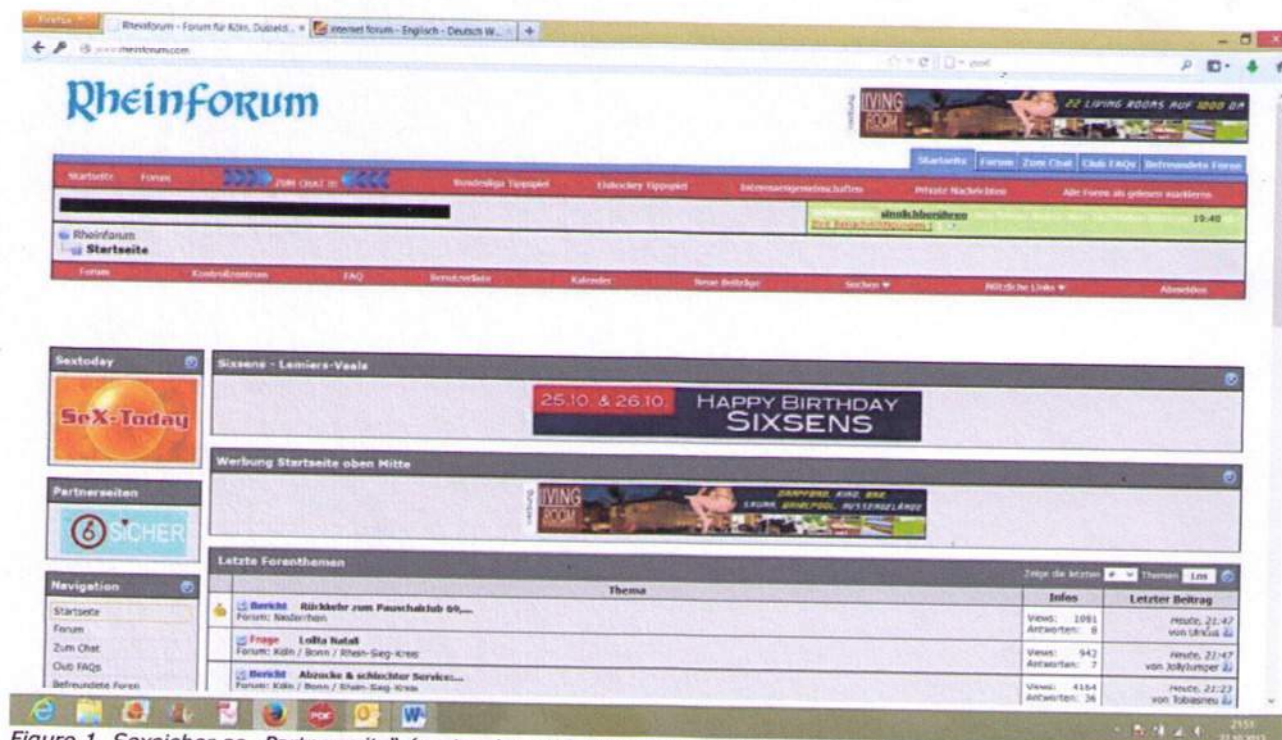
Firefox | Rheinforum - Forum für Köln, Düsseld... × | Internet forum - Englisch - Deutsch W... × | +

www.rheinforum.com

Rheinforum

LIVING ROOM 22 LIVING ROOMS AUF 1000 QM

Startseite | Forum | Zum Chat | Club FAQs | Befreundete Foren

Startseite | Forum | ZUM CHAT | Bundesliga Tippspiel | Eishockey Tippspiel | Internetsgemeinschaften | Private Nachrichten | Alle Foren als gelesen markieren

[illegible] 19:40

Rheinforum
Startseite

Forum | Kontrollzentrum | FAQ | Benutzerliste | Kalender | Neue Beiträge | Suchen ▾ | Nützliche Links ▾ | Abmelden

Sextoday

SeX-Today

Sixsens - Lemiers-Vaals

25.10 & 26.10. HAPPY BIRTHDAY SIXSENS

Werbung Startseite oben Mitte

LIVING ROOM

Partnerseiten

SICHER

Letzte Forenthemen

Zeige die letzten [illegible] Themen Los

| | Thema | Infos | Letzter Beitrag |
|---|---|---|---|
| | Bericht Rückkehr zum Pauschalclub 69,... Forum: Niederrhein | Views: 1081 Antworten: 8 | Heute, 21:47 von Ursula |
| | Frage Lolita Natali Forum: Köln / Bonn / Rhein-Sieg-Kreis | Views: 942 Antworten: 7 | Heute, 21:47 von Jollyjumper |
| | Bericht Abzocke & schlechter Service:... Forum: Köln / Bonn / Rhein-Sieg-Kreis | Views: 4164 Antworten: 36 | Heute, 21:23 von Tobasneu |

Navigation

Startseite
Forum
Zum Chat
Club FAQs
Befreundete Foren

Figure 1. Sexsicher.es - Partnerseit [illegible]